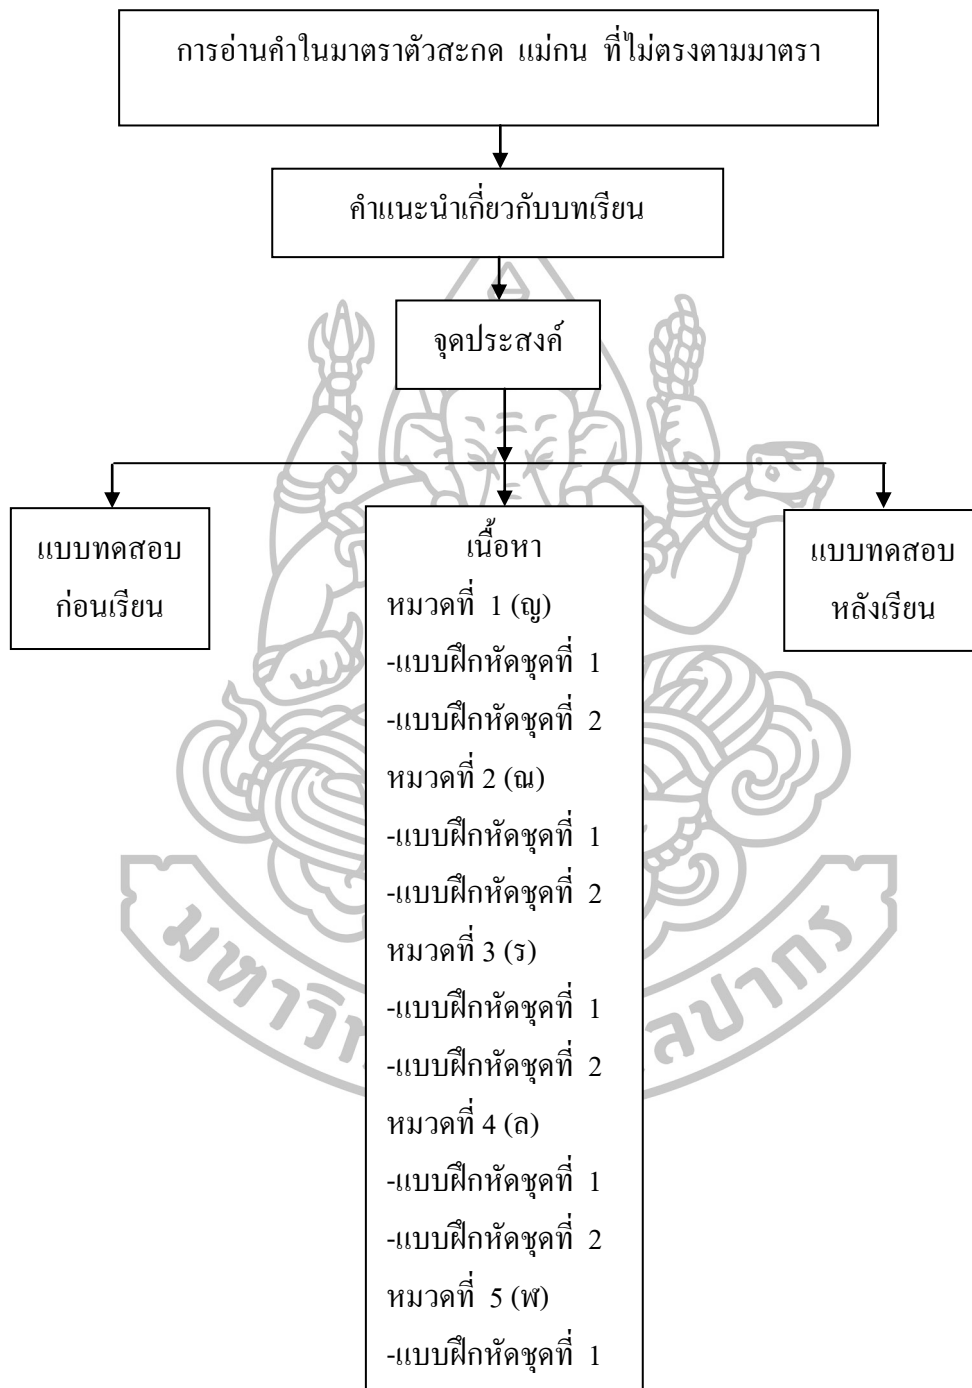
การอ่านคำในมาตราตัวสะกด แม่กน ที่ไม่ตรงตามมาตรา

คำแนะนำเกี่ยวกับบทเรียน

จุดประสงค์

แบบทดสอบ ก่อนเรียน

เนื้อหา
หมวดที่ 1 (ญ)
-แบบฝึกหัดชุดที่ 1
-แบบฝึกหัดชุดที่ 2
หมวดที่ 2 (ณ)
-แบบฝึกหัดชุดที่ 1
-แบบฝึกหัดชุดที่ 2
หมวดที่ 3 (ร)
-แบบฝึกหัดชุดที่ 1
-แบบฝึกหัดชุดที่ 2
หมวดที่ 4 (ล)
-แบบฝึกหัดชุดที่ 1
-แบบฝึกหัดชุดที่ 2
หมวดที่ 5 (ฬ)
-แบบฝึกหัดชุดที่ 1

แบบทดสอบ หลังเรียน

มหาวิทยาลัยศิลปากร